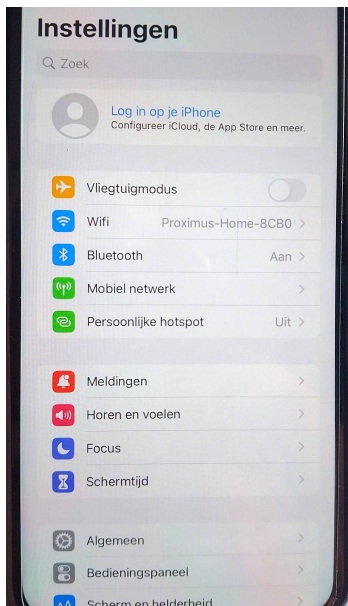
Instellingen

Zoek

Log in op je iPhone
Configureer iCloud, de App Store en meer.

Vliegtuigmodus

Wifi Proximus-Home-8CB0 >

Bluetooth Aan >

Mobiel netwerk >

Persoonlijke hotspot Uit >

Meldingen >

Horen en voelen >

Focus >

Schermtijd >

Algemeen >

Bedieningspaneel >

Scherm en helderheid >